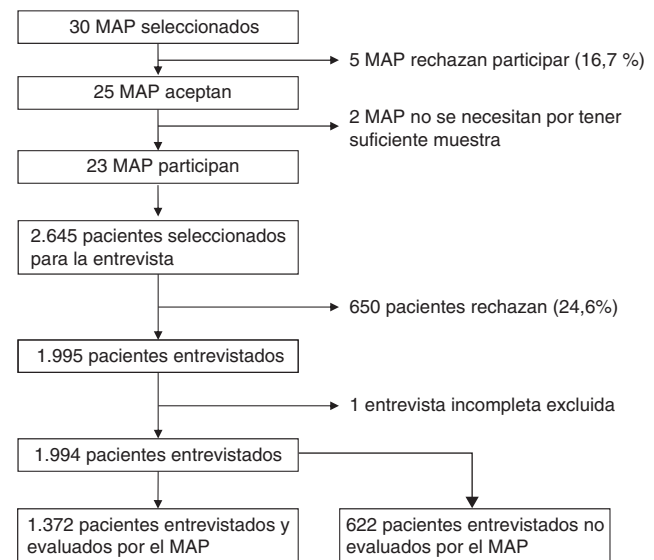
30 MAP seleccionados

5 MAP rechazan participar (16,7 %)

25 MAP aceptan

2 MAP no se necesitan por tener suficiente muestra

23 MAP participan

2.645 pacientes seleccionados para la entrevista

650 pacientes rechazan (24,6%)

1.995 pacientes entrevistados

1 entrevista incompleta excluida

1.994 pacientes entrevistados

1.372 pacientes entrevistados y evaluados por el MAP

622 pacientes entrevistados no evaluados por el MAP